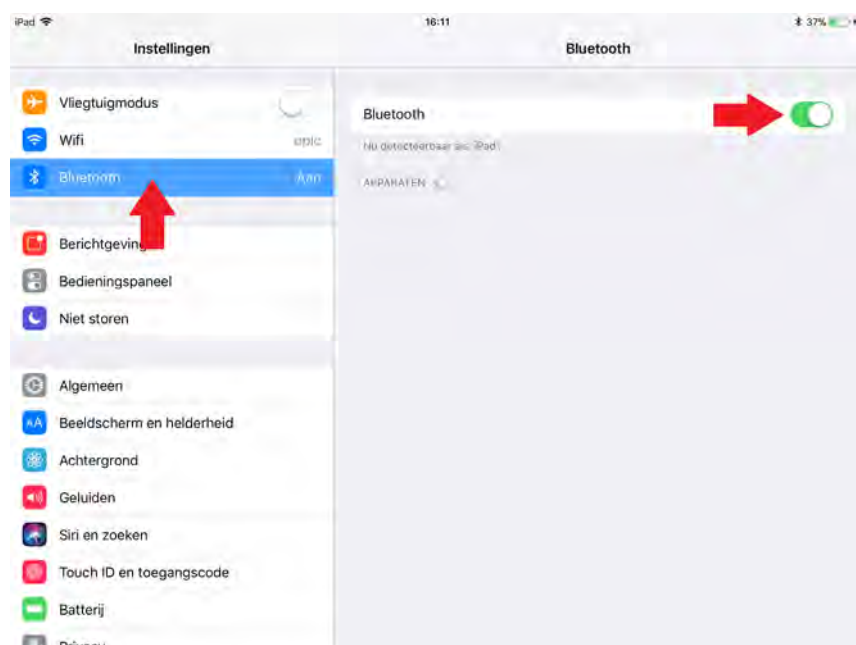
iPad
16:11
37%
Instellingen
Bluetooth
Vliegtuigmodus
Wifi
epic
Bluetooth
Aan
Berichtgeving
Bedieningspaneel
Niet storen
Algemeen
Beeldscherm en helderheid
Achtergrond
Geluiden
Siri en zoeken
Touch ID en toegangscode
Batterij
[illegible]
Bluetooth
Nu detecteerbaar als 'iPad'.
APPARATEN